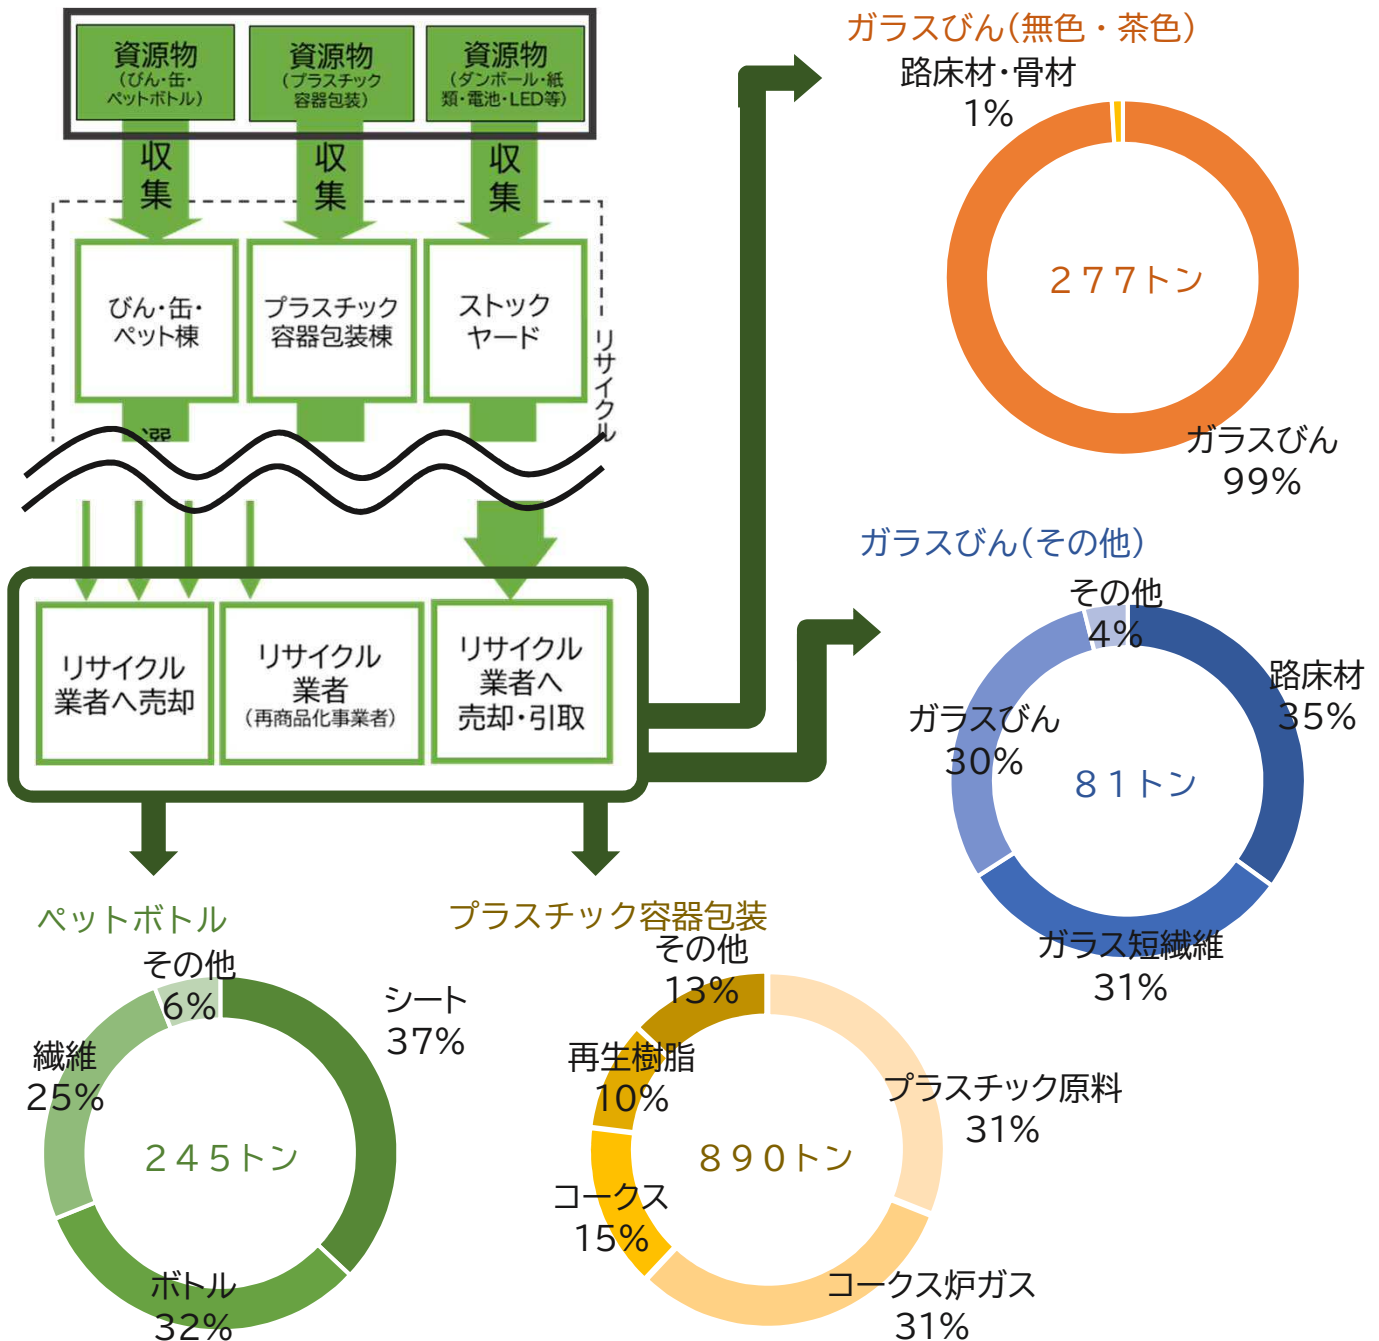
資源物
(びん・缶・ペットボトル)

資源物
(プラスチック容器包装)

資源物
(ダンボール・紙類・電池・LED等)

収集

収集

収集

びん・缶・ペット棟

プラスチック容器包装棟

ストックヤード

リサイクル

リサイクル業者へ売却

リサイクル業者
(再商品化事業者)

リサイクル業者へ売却・引取

ガラスびん(無色・茶色)
路床材・骨材
1%
277トン
ガラスびん
99%

ガラスびん(その他)
その他
4%
路床材
35%
ガラスびん
30%
81トン
ガラス短繊維
31%

ペットボトル
その他
6%
シート
37%
繊維
25%
245トン
ボトル
32%

プラスチック容器包装
その他
13%
再生樹脂
10%
プラスチック原料
31%
890トン
コークス
15%
コークス炉ガス
31%